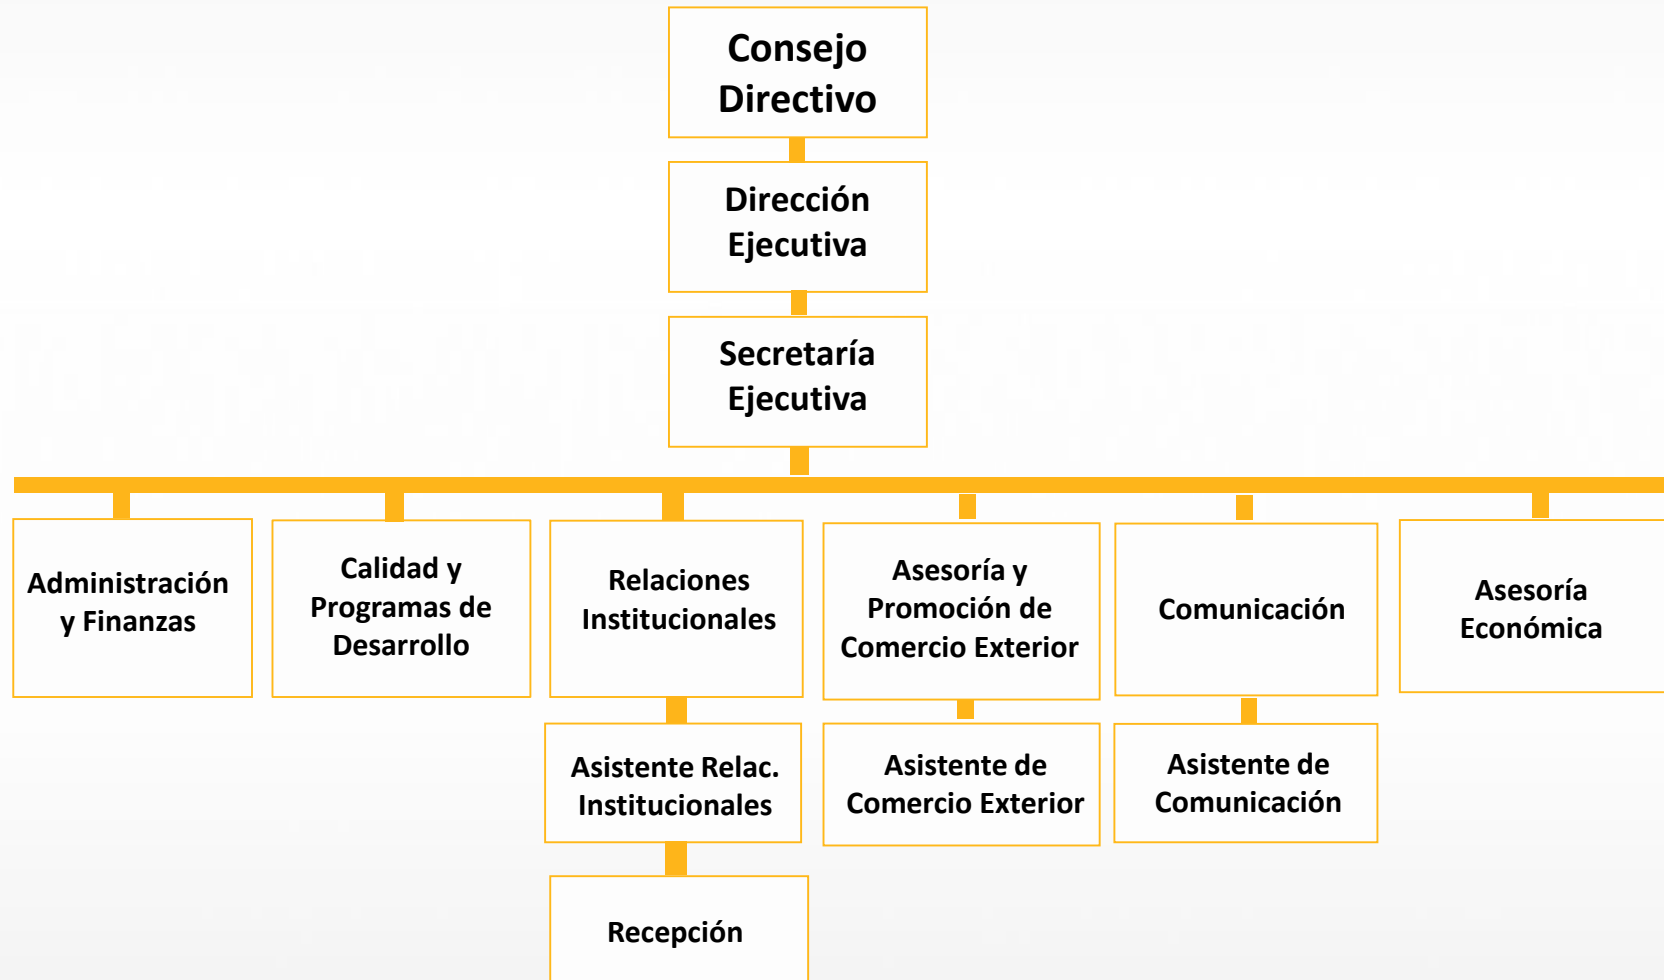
Consejo Directivo

Dirección Ejecutiva

Secretaría Ejecutiva

Administración y Finanzas

Calidad y Programas de Desarrollo

Relaciones Institucionales

Asesoría y Promoción de Comercio Exterior

Comunicación

Asesoría Económica

Asistente Relac. Institucionales

Asistente de Comercio Exterior

Asistente de Comunicación

Recepción